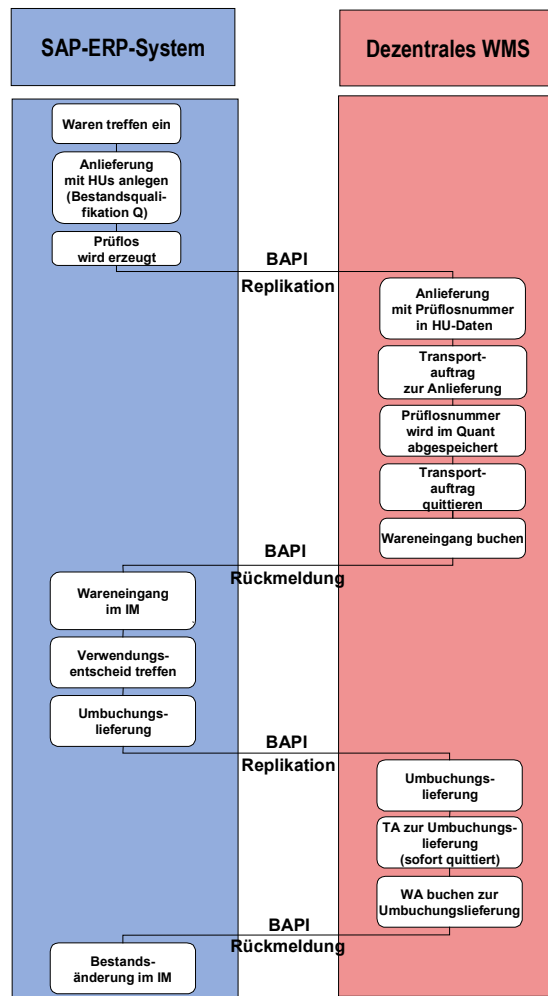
SAP-ERP-System

Dezentrales WMS

Waren treffen ein

Anlieferung mit HUs anlegen (Bestandsqualifikation Q)

Prüflos wird erzeugt

BAPI

Replikation

Anlieferung mit Prüflosnummer in HU-Daten

Transportauftrag zur Anlieferung

Prüflosnummer wird im Quant abgespeichert

Transportauftrag quittieren

Wareneingang buchen

BAPI

Rückmeldung

Wareneingang im IM

Verwendungsentscheid treffen

Umbuchungslieferung

BAPI

Replikation

Umbuchungslieferung

TA zur Umbuchungslieferung (sofort quittiert)

WA buchen zur Umbuchungslieferung

BAPI

Rückmeldung

Bestandsänderung im IM